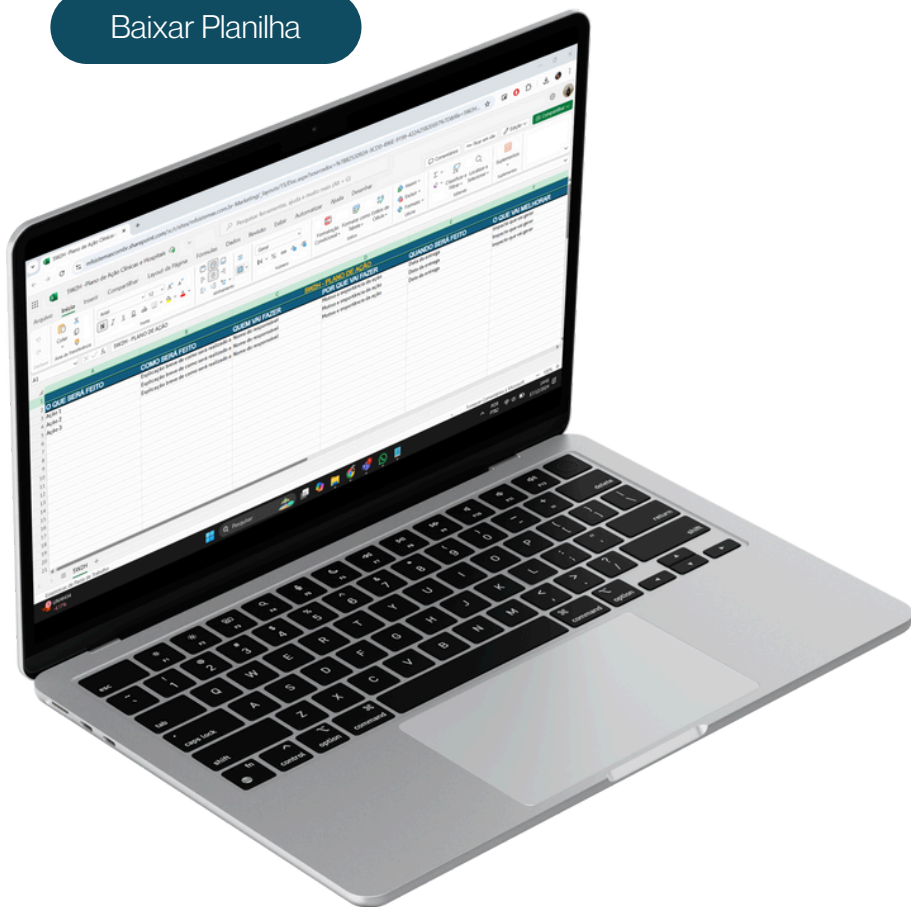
Baixar Planilha

5W2H - PLANO DE AÇÃO

| O QUE SERÁ FEITO | COMO SERÁ FEITO | QUEM VAI FAZER | POR QUE VAI FAZER | QUANDO SERÁ FEITO | O QUE VAI MELHORAR |
|---|---|---|---|---|---|
| Ação 1 | Explicação breve de como será realizado | Nome do responsável | Motivo e importância da ação | Data de entrega | Impacto que vai gerar |
| Ação 2 | Explicação breve de como será realizado | Nome do responsável | Motivo e importância da ação | Data de entrega | Impacto que vai gerar |
| Ação 3 | Explicação breve de como será realizado | Nome do responsável | Motivo e importância da ação | Data de entrega | Impacto que vai gerar |

5W2H

esc
tab
caps lock
shift
fn
control
option
command
delete
return
shift
command
option
Q W E R T Y U I O P
A S D F G H J K L
Z X C V B N M